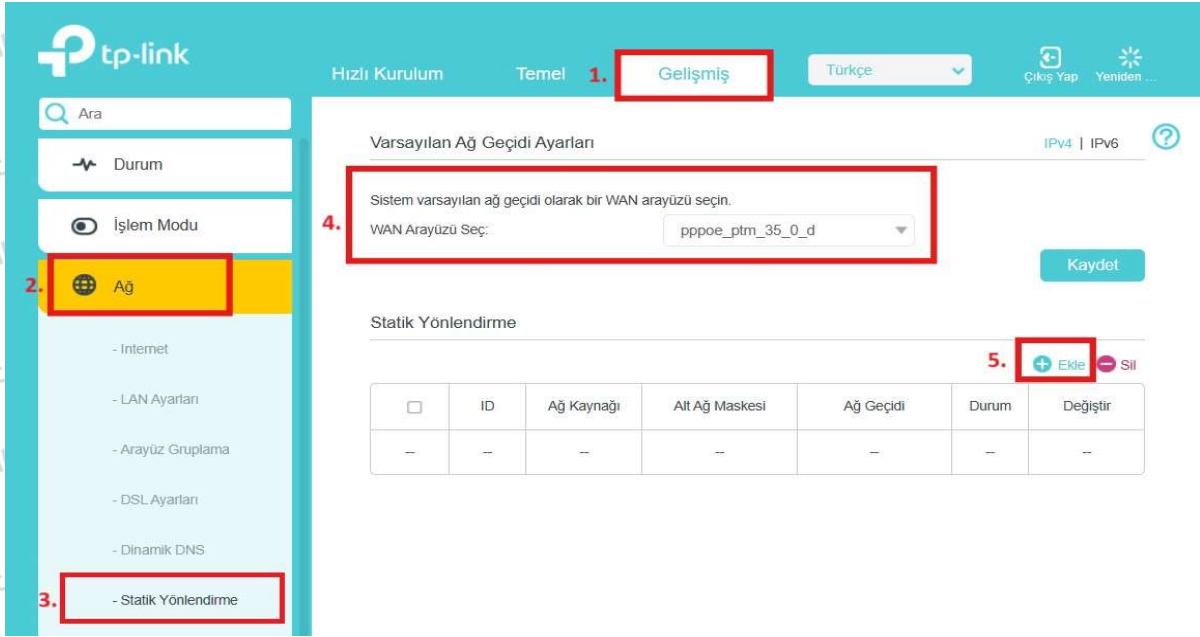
tp-link

Hızlı Kurulum Temel 1. Gelişmiş Türkçe Çıkış Yap Yeniden ...

Ara

Durum

İşlem Modu

2. Ağ

- Internet

- LAN Ayarları

- Arayüz Gruplama

- DSL Ayarları

- Dinamik DNS

3. - Statik Yönlendirme

Varsayılan Ağ Geçidi Ayarları IPv4 | IPv6

4. Sistem varsayılan ağ geçidi olarak bir WAN arayüzü seçin.
WAN Arayüzü Seç: pppoe_ptm_35_0_d

Kaydet

Statik Yönlendirme

5. Ekle Sil

| | ID | Ağ Kaynağı | Alt Ağ Maskesi | Ağ Geçidi | Durum | Değiştir |
|---|---|---|---|---|---|---|
| -- | -- | -- | -- | -- | -- | -- |